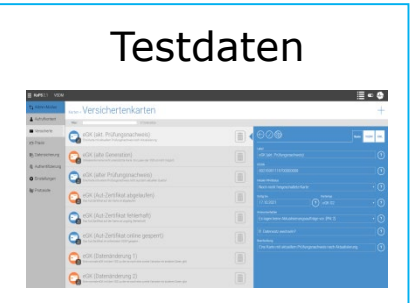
Testdaten

Versichertenkarten

eGK (akt. Prüfungsnachweis)

eGK (alte Generation)

eGK (alter Prüfungsnachweis)

eGK (Aut-Zertifikat abgelaufen)

eGK (Aut-Zertifikat fehlerhaft)

eGK (Aut-Zertifikat online gesperrt)

eGK (Datenänderung 1)

eGK (Datenänderung 2)

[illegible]